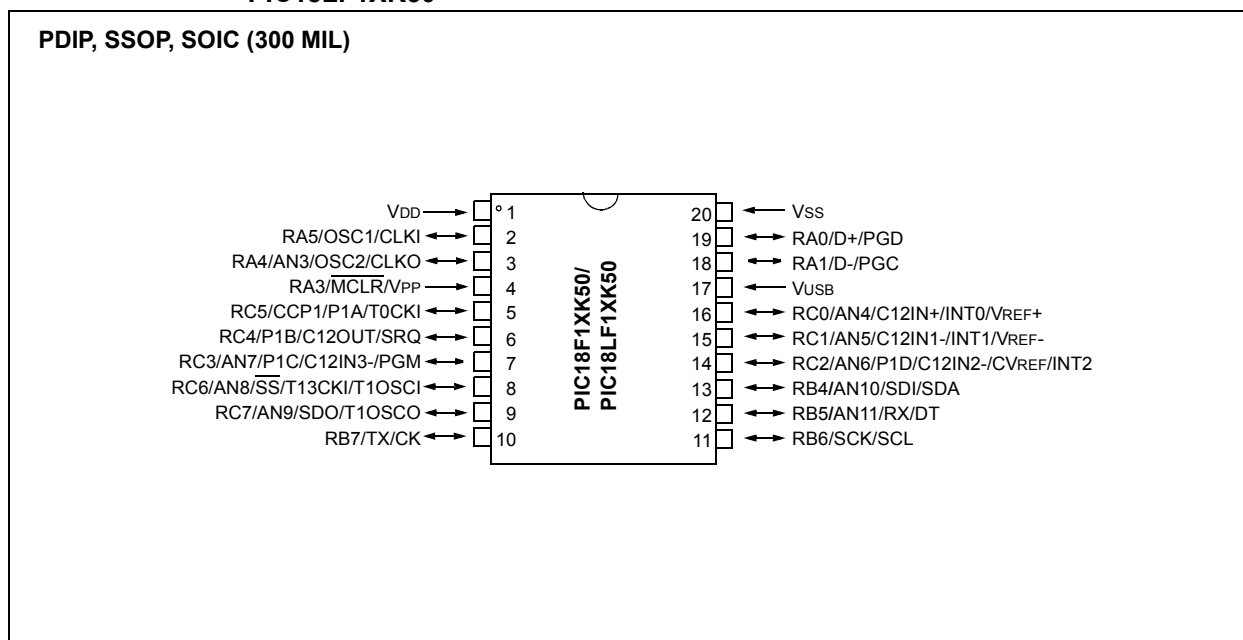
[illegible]

PDIP, SSOP, SOIC (300 MIL)

VDD 1
RA5/OSC1/CLKI 2
RA4/AN3/OSC2/CLKO 3
RA3/$\overline{MCLR}$/VPP 4
RC5/CCP1/P1A/T0CKI 5
RC4/P1B/C12OUT/SRQ 6
RC3/AN7/P1C/C12IN3-/PGM 7
RC6/AN8/$\overline{SS}$/T13CKI/T1OSCI 8
RC7/AN9/SDO/T1OSCO 9
RB7/TX/CK 10

PIC18F1XK50/
PIC18LF1XK50

20 VSS
19 RA0/D+/PGD
18 RA1/D-/PGC
17 VUSB
16 RC0/AN4/C12IN+/INT0/VREF+
15 RC1/AN5/C12IN1-/INT1/VREF-
14 RC2/AN6/P1D/C12IN2-/CVREF/INT2
13 RB4/AN10/SDI/SDA
12 RB5/AN11/RX/DT
11 RB6/SCK/SCL